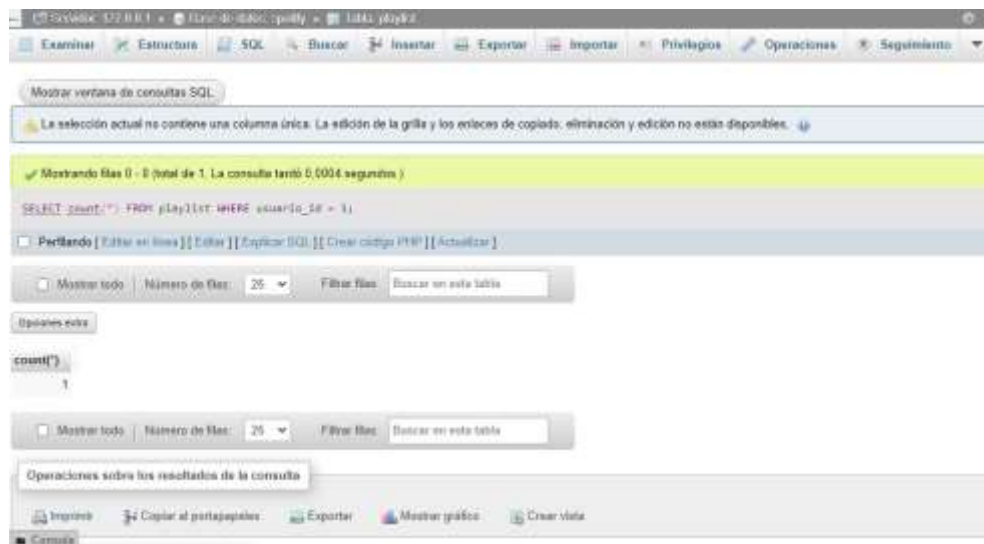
Servidor: 127.0.0.1 » Base de datos: spotify » Tabla: playlist

Examinar | Estructura | SQL | Buscar | Insertar | Exportar | Importar | Privilegios | Operaciones | Seguimiento

Mostrar ventana de consultas SQL

La selección actual no contiene una columna única. La edición de la grilla y los enlaces de copiado, eliminación y edición no están disponibles.

Mostrando filas 0 - 0 (total de 1. La consulta tardó 0,0004 segundos.)

SELECT count(*) FROM playlist WHERE usuario_id = 1;

Perfilando [ Editar en línea ] [ Editar ] [ Explicar SQL ] [ Crear código PHP ] [ Actualizar ]

Mostrar todo | Número de filas: 25 | Filtrar filas: Buscar en esta tabla

Opciones extra

count(*)
1

Mostrar todo | Número de filas: 25 | Filtrar filas: Buscar en esta tabla

Operaciones sobre los resultados de la consulta

Imprimir | Copiar al portapapeles | Exportar | Mostrar gráfico | Crear vista

Consola